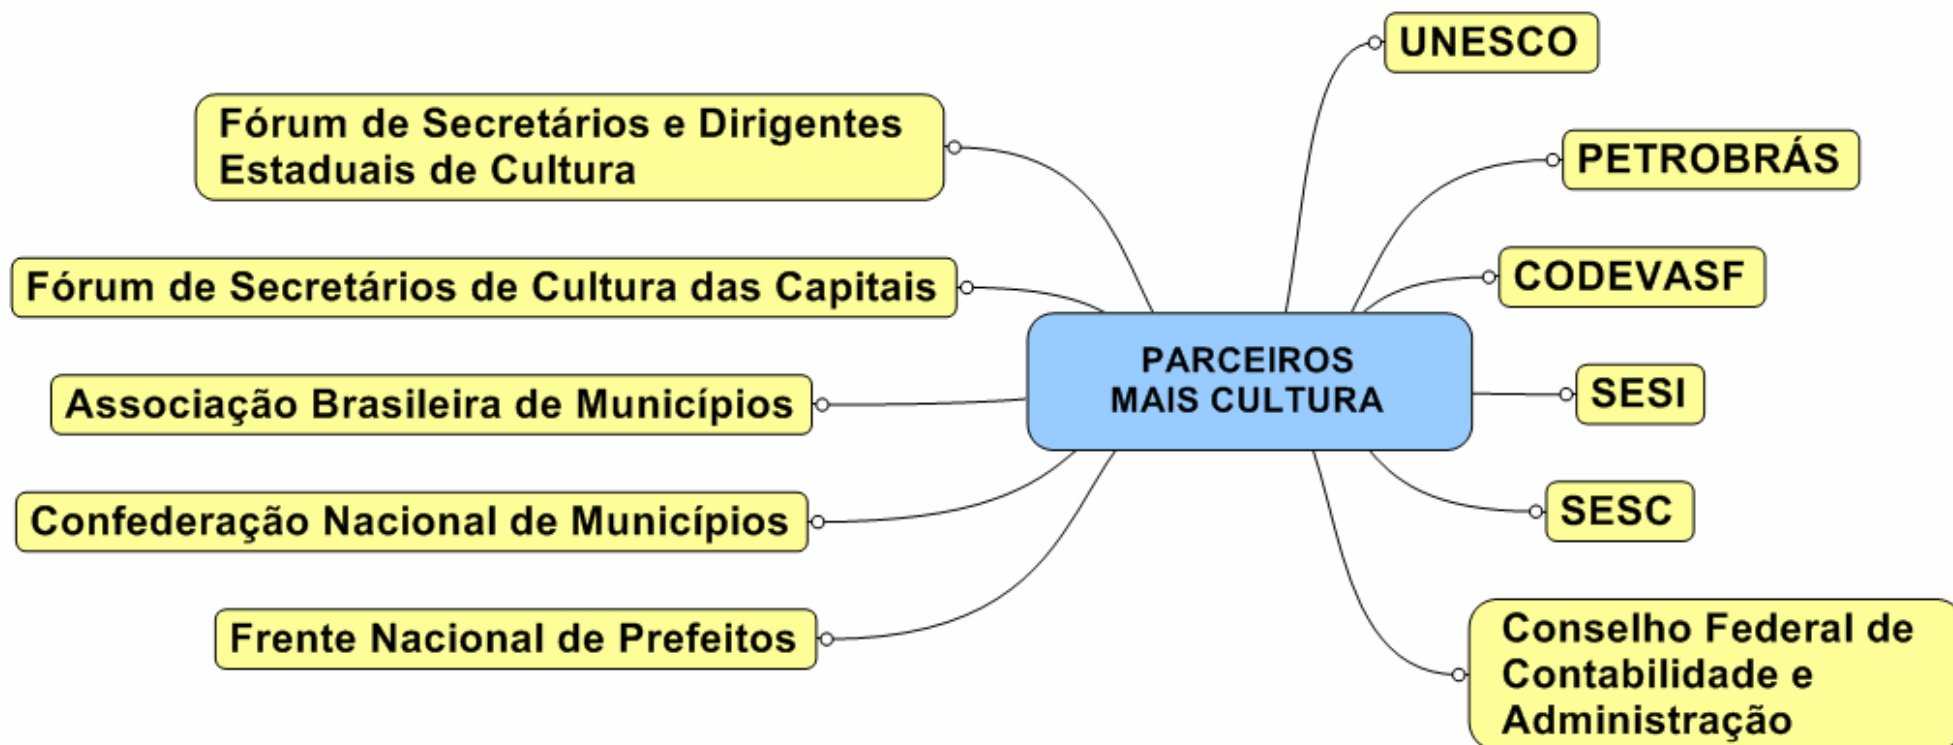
PARCEIROS MAIS CULTURA

Fórum de Secretários e Dirigentes Estaduais de Cultura

Fórum de Secretários de Cultura das Capitais

Associação Brasileira de Municípios

Confederação Nacional de Municípios

Frente Nacional de Prefeitos

UNESCO

PETROBRÁS

CODEVASF

SESI

SESC

Conselho Federal de Contabilidade e Administração